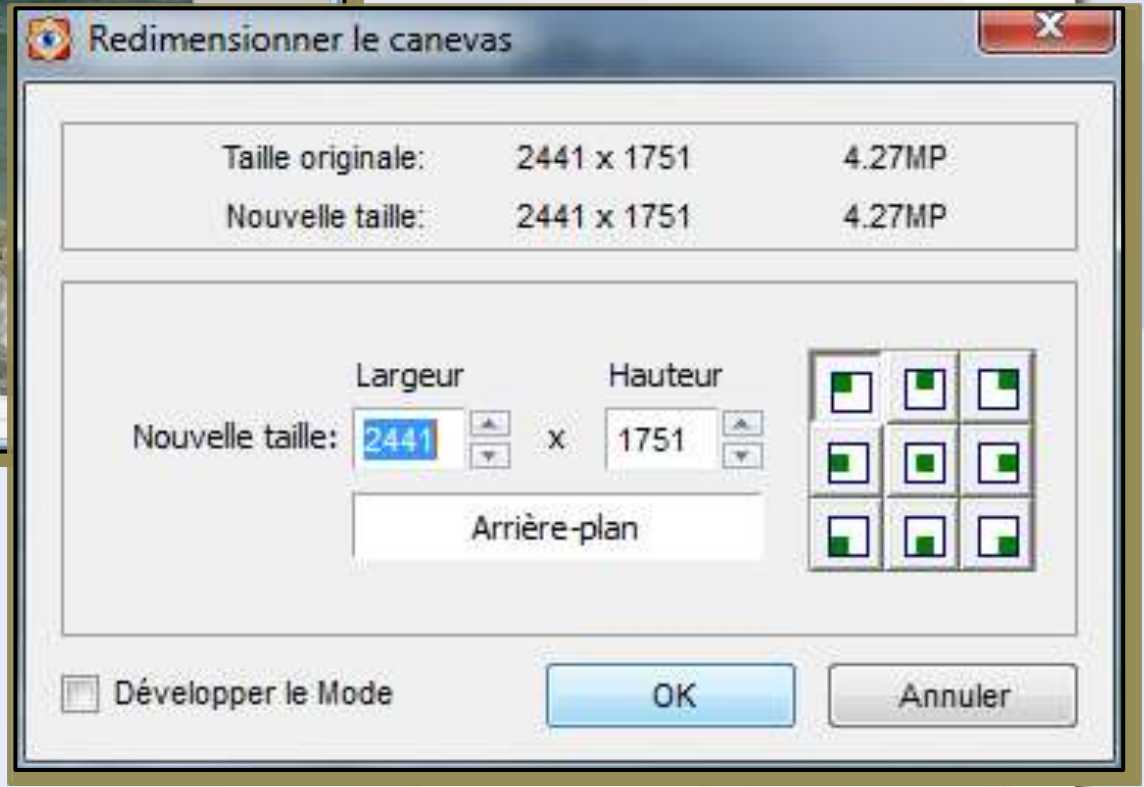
Redimensionner le canevas

| Taille originale: | 2441 x 1751 | 4.27MP |
|---|---|---|
| Nouvelle taille: | 2441 x 1751 | 4.27MP |

Largeur
Hauteur

Nouvelle taille: 2441 x 1751

Arrière-plan

Développer le Mode

OK

Annuler